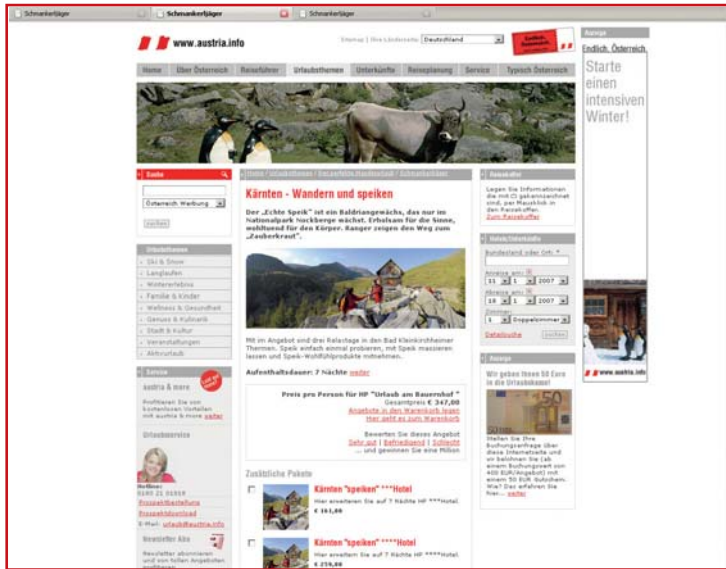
Schnankerljäger Schnankerljäger Schnankerljäger

www.austria.info

Sitemap | Ihre Länderseite Deutschland

Home | Über Österreich | Reiseführer | Urlaubsthemen | Unterkünfte | Reiseplanung | Service | Typisch Österreich

Anzeige
Endlich. Österreich.
Starte einen intensiven Winter!

www.austria.info

Suche
Österreich Werbung
suchen

Urlaubsthemen
Ski & Snow
Langlaufen
Wintererlebnis
Familie & Kinder
Wellness & Gesundheit
Genuss & Kulinarik
Stadt & Kultur
Veranstaltungen
Aktivurlaub

Service
austria & more
Profitieren Sie von kostenlosen Vorteilen mit austria & more weiter

Urlaubsservice
Hotline:
0800 20 18 00
Prospektbestellung
Prospektdownload
E-Mail: urlaub@austria.info

Newsletter Abo
Newsletter abonnieren und von tollen Angeboten profitieren

Home | Urlaubsthemen | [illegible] | Schnankerljäger

Kärnten - Wandern und speiken

Der „Echte Speik" ist ein Baldriangewächs, das nur im Nationalpark Nockberge wächst. Erholsam für die Sinne, wohltuend für den Körper. Ranger zeigen den Weg zum „Zauberkraut".

Mit im Angebot sind drei Relaxtage in den Bad Kleinkirchheimer Thermen. Speik einfach einmal probieren, mit Speik massieren lassen und Speik-Wohlfühlprodukte mitnehmen.

Aufenthaltsdauer: 7 Nächte weiter

Preis pro Person für HP "Urlaub am Bauernhof"
Gesamtpreis € 347,00
Angebote in den Warenkorb legen
Hier geht es zum Warenkorb

Bewerten Sie dieses Angebot
Sehr gut | Befriedigend | Schlecht
... und gewinnen Sie eine Million

Zusätzliche Pakete

Kärnten "speiken" ***Hotel
Hier erweitern Sie auf 7 Nächte HP ***Hotel.
€ 161,00

Kärnten "speiken" ****Hotel
Hier erweitern Sie auf 7 Nächte HP ****Hotel.
€ 259,00

Reisekoffer
Legen Sie Informationen die mit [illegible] gekennzeichnet sind, per Mausklick in den Reisekoffer.
Zum Reisekoffer

Hotel/Unterkunft
Bundesland oder Ort:
Anreise am:
31 1 2007
Abreise am:
01 1 2007
1 Doppelzimmer
Detailsuche suchen

Anzeige
Wir geben Ihnen 50 Euro in die Urlaubskasse!
Stellen Sie Ihre Buchungsanfrage über diese Internetseite und wir belohnen Sie (ab einem Buchungswert von 400 EUR/Angebot) mit einem 50 EUR Gutschein. Wie? Das erfahren Sie hier... weiter